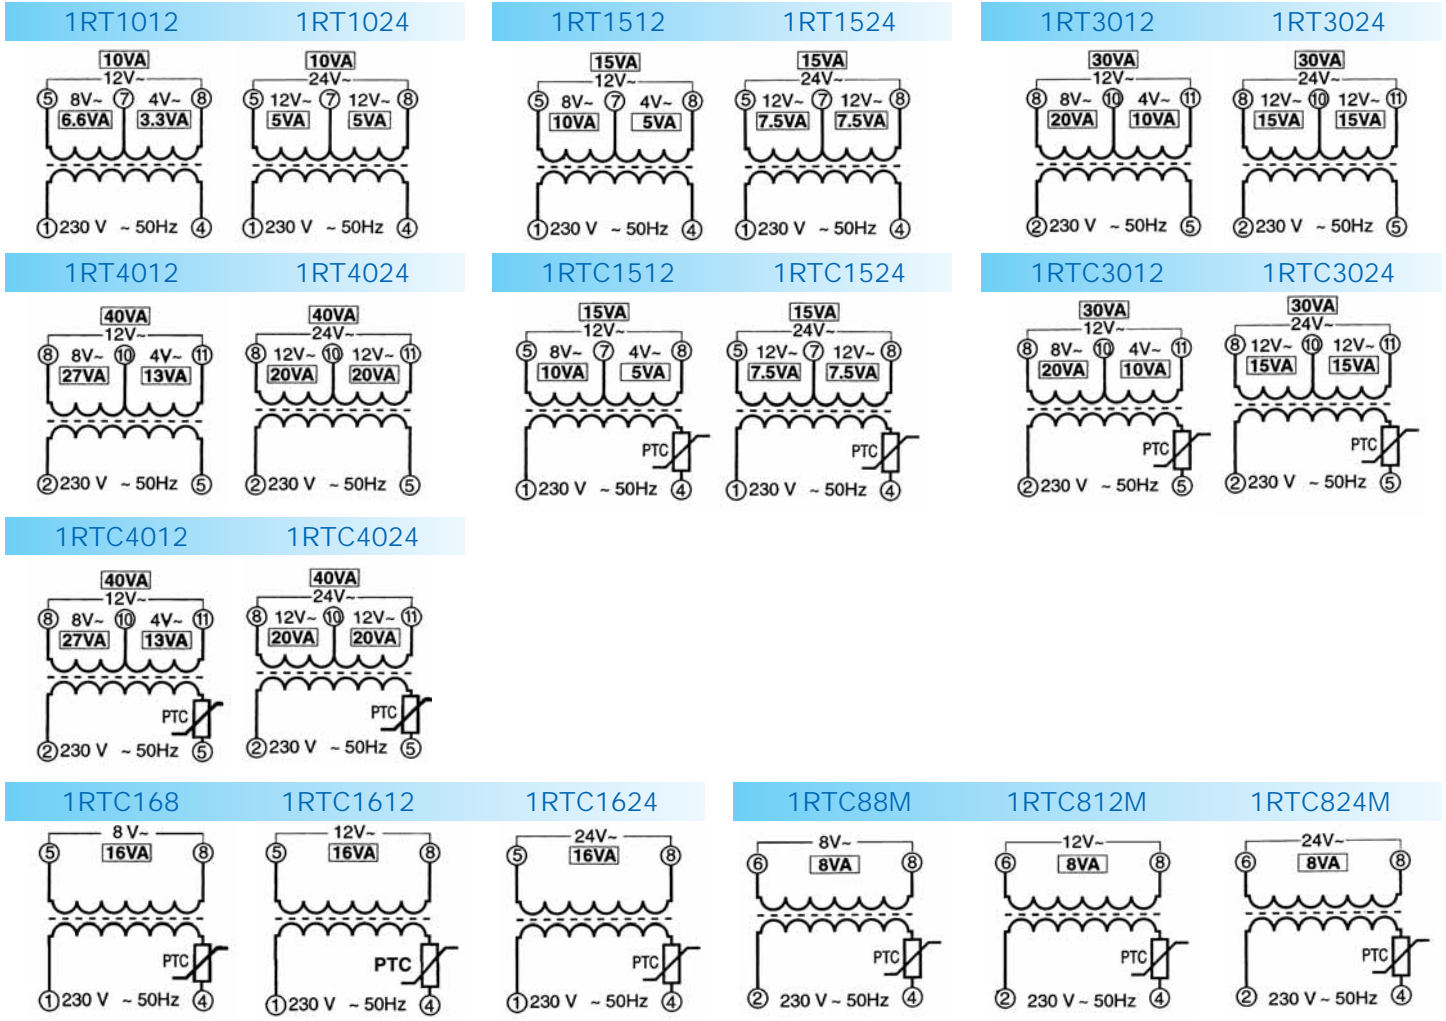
1RT1012 1RT1024 1RT1512 1RT1524 1RT3012 1RT3024

10VA
12V~
⑤ 8V~ ⑦ 4V~ ⑧
6.6VA 3.3VA
①230 V ~ 50Hz ④

10VA
24V~
⑤ 12V~ ⑦ 12V~ ⑧
5VA 5VA
①230 V ~ 50Hz ④

15VA
12V~
⑤ 8V~ ⑦ 4V~ ⑧
10VA 5VA
①230 V ~ 50Hz ④

15VA
24V~
⑤ 12V~ ⑦ 12V~ ⑧
7.5VA 7.5VA
①230 V ~ 50Hz ④

30VA
12V~
⑧ 8V~ ⑩ 4V~ ⑪
20VA 10VA
②230 V ~ 50Hz ⑤

30VA
24V~
⑧ 12V~ ⑩ 12V~ ⑪
15VA 15VA
②230 V ~ 50Hz ⑤

1RT4012 1RT4024 1RTC1512 1RTC1524 1RTC3012 1RTC3024

40VA
12V~
⑧ 8V~ ⑩ 4V~ ⑪
27VA 13VA
②230 V ~ 50Hz ⑤

40VA
24V~
⑧ 12V~ ⑩ 12V~ ⑪
20VA 20VA
②230 V ~ 50Hz ⑤

15VA
12V~
⑤ 8V~ ⑦ 4V~ ⑧
10VA 5VA
PTC
①230 V ~ 50Hz ④

15VA
24V~
⑤ 12V~ ⑦ 12V~ ⑧
7.5VA 7.5VA
PTC
①230 V ~ 50Hz ④

30VA
12V~
⑧ 8V~ ⑩ 4V~ ⑪
20VA 10VA
PTC
②230 V ~ 50Hz ⑤

30VA
24V~
⑧ 12V~ ⑩ 12V~ ⑪
15VA 15VA
PTC
②230 V ~ 50Hz ⑤

1RTC4012 1RTC4024

40VA
12V~
⑧ 8V~ ⑩ 4V~ ⑪
27VA 13VA
PTC
②230 V ~ 50Hz ⑤

40VA
24V~
⑧ 12V~ ⑩ 12V~ ⑪
20VA 20VA
PTC
②230 V ~ 50Hz ⑤

1RTC168 1RTC1612 1RTC1624 1RTC88M 1RTC812M 1RTC824M

8 V~
⑤ 16VA ⑧
PTC
①230 V ~ 50Hz ④

12V~
⑤ 16VA ⑧
PTC
①230 V ~ 50Hz ④

24V~
⑤ 16VA ⑧
PTC
①230 V ~ 50Hz ④

8V~
⑥ 8VA ⑧
PTC
② 230 V ~ 50Hz ④

12V~
⑥ 8VA ⑧
PTC
② 230 V ~ 50Hz ④

24V~
⑥ 8VA ⑧
PTC
② 230 V ~ 50Hz ④